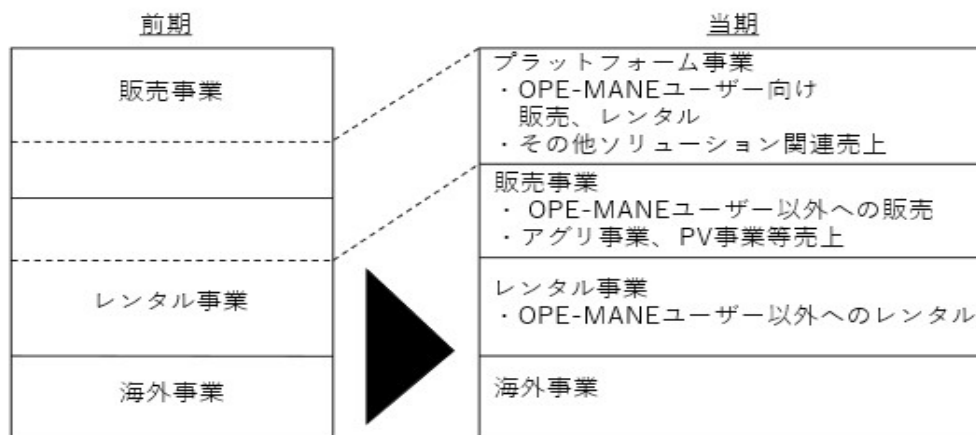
前期

販売事業

レンタル事業

海外事業

当期

プラットフォーム事業
・OPE-MANEユーザー向け
販売、レンタル
・その他ソリューション関連売上

販売事業
・ OPE-MANEユーザー以外への販売
・アグリ事業、PV事業等売上

レンタル事業
・OPE-MANEユーザー以外へのレンタル

海外事業